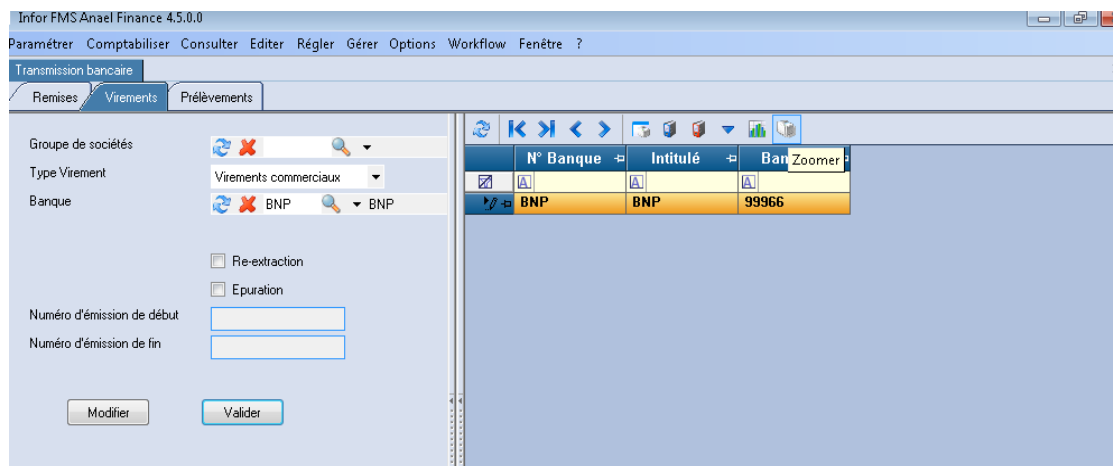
Infor FMS Anael Finance 4.5.0.0

Paramétrer Comptabiliser Consulter Editer Régler Gérer Options Workflow Fenêtre ?

Transmission bancaire

Remises Virements Prélèvements

Groupe de sociétés

Type Virement Virements commerciaux

Banque BNP BNP

Re-extraction

Epuration

Numéro d'émission de début

Numéro d'émission de fin

Modifier Valider

| N° Banque | Intitulé | Ban Zoomer |
|---|---|---|
| BNP | BNP | 99966 |